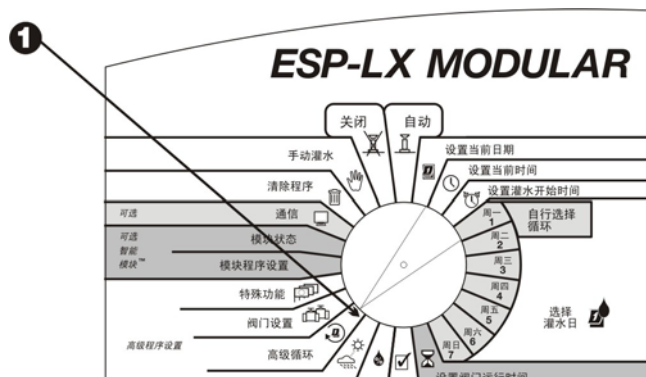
1

ESP-LX MODULAR

关闭
自动

设置当前日期
设置当前时间
设置灌水开始时间

手动灌水
清除程序
可选
通信
可选
智能
模块™
模块状态
模块程序设置
特殊功能
阀门设置
高级程序设置
高级循环

周一
1
周二
2
周三
3
周四
4
周五
5
周六
6
周日
7

自行选择
循环

选择
灌水日

设置阀门运行时间